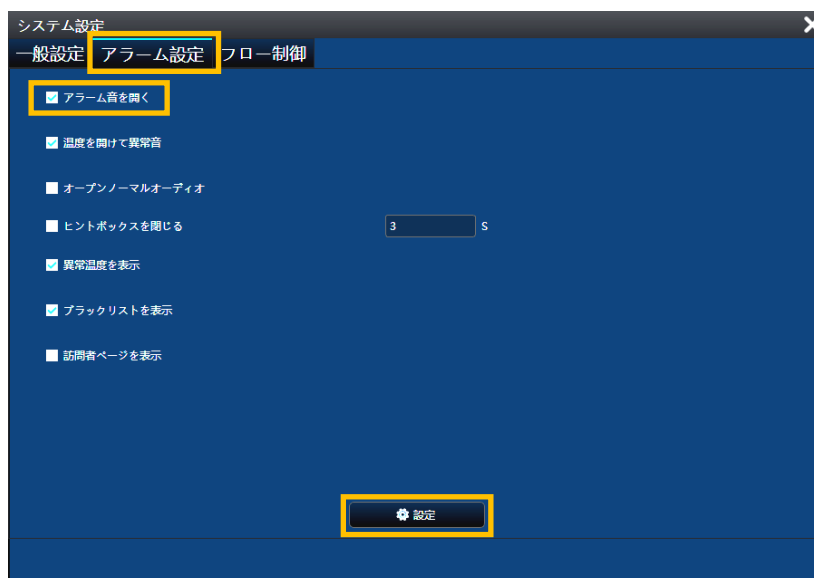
システム設定

一般設定 アラーム設定 フロー制御

アラーム音を開く

温度を開けて異常音

オープンノーマルオーディオ

ヒントボックスを閉じる 3 S

異常温度を表示

ブラックリストを表示

訪問者ページを表示

設定